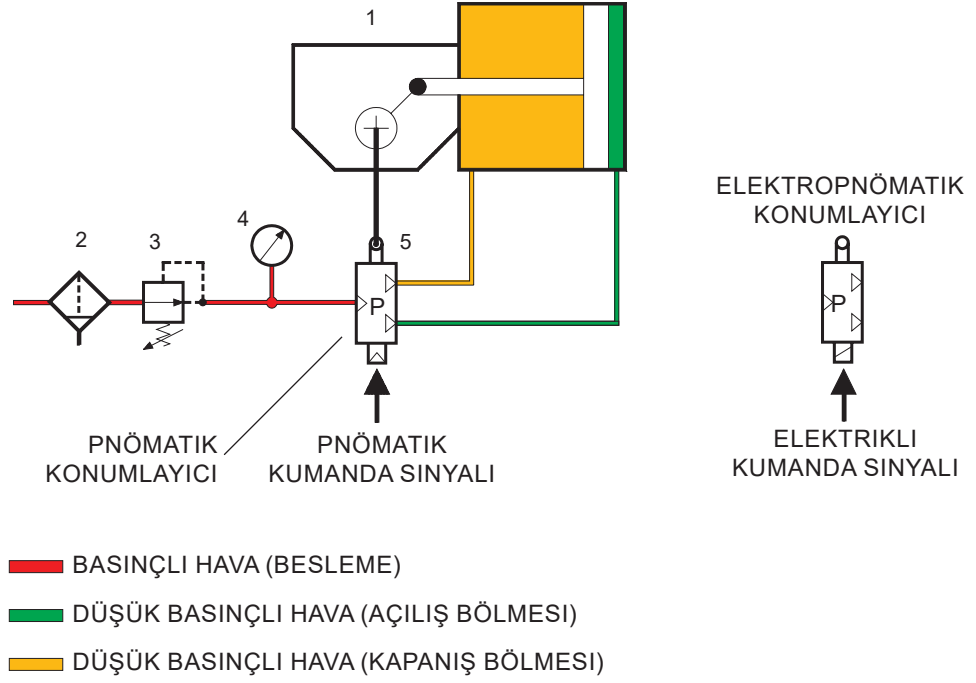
1

2

3

4

5

P

PNÖMATIK KONUMLAYICI

PNÖMATIK KUMANDA SINYALI

ELEKTROPNÖMATIK KONUMLAYICI

P

ELEKTRIKLI KUMANDA SINYALI

BASINÇLI HAVA (BESLEME)

DÜŞÜK BASINÇLI HAVA (AÇILIŞ BÖLMESI)

DÜŞÜK BASINÇLI HAVA (KAPANIŞ BÖLMESI)